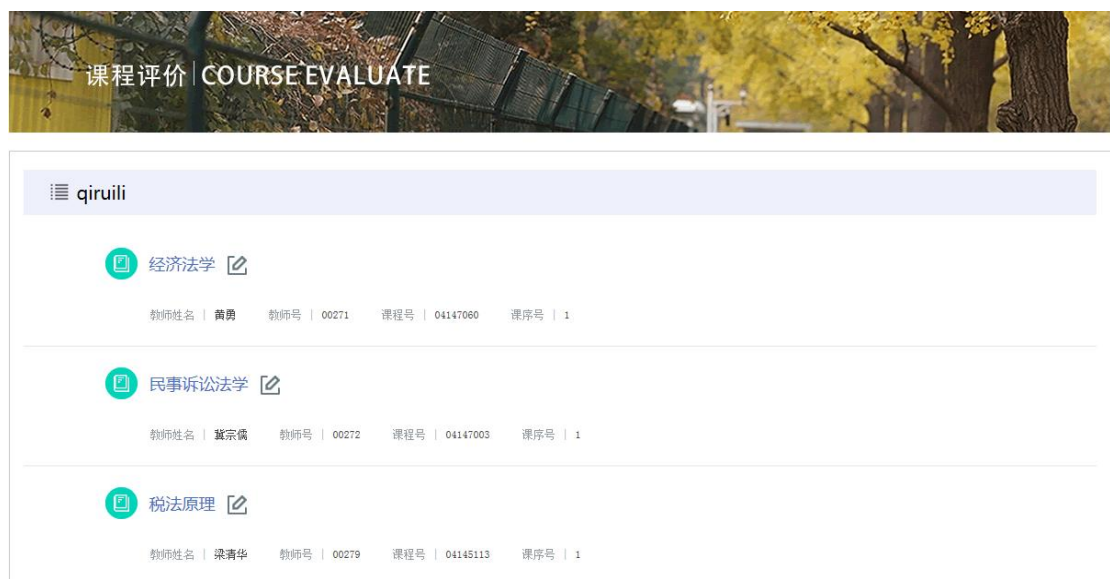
课程评价 | COURSE EVALUATE

qiruili

经济法学

教师姓名 | 黄勇 教师号 | 00271 课程号 | 04147060 课序号 | 1

民事诉讼法学

教师姓名 | 冀宗儒 教师号 | 00272 课程号 | 04147003 课序号 | 1

税法原理

教师姓名 | 梁青华 教师号 | 00279 课程号 | 04145113 课序号 | 1